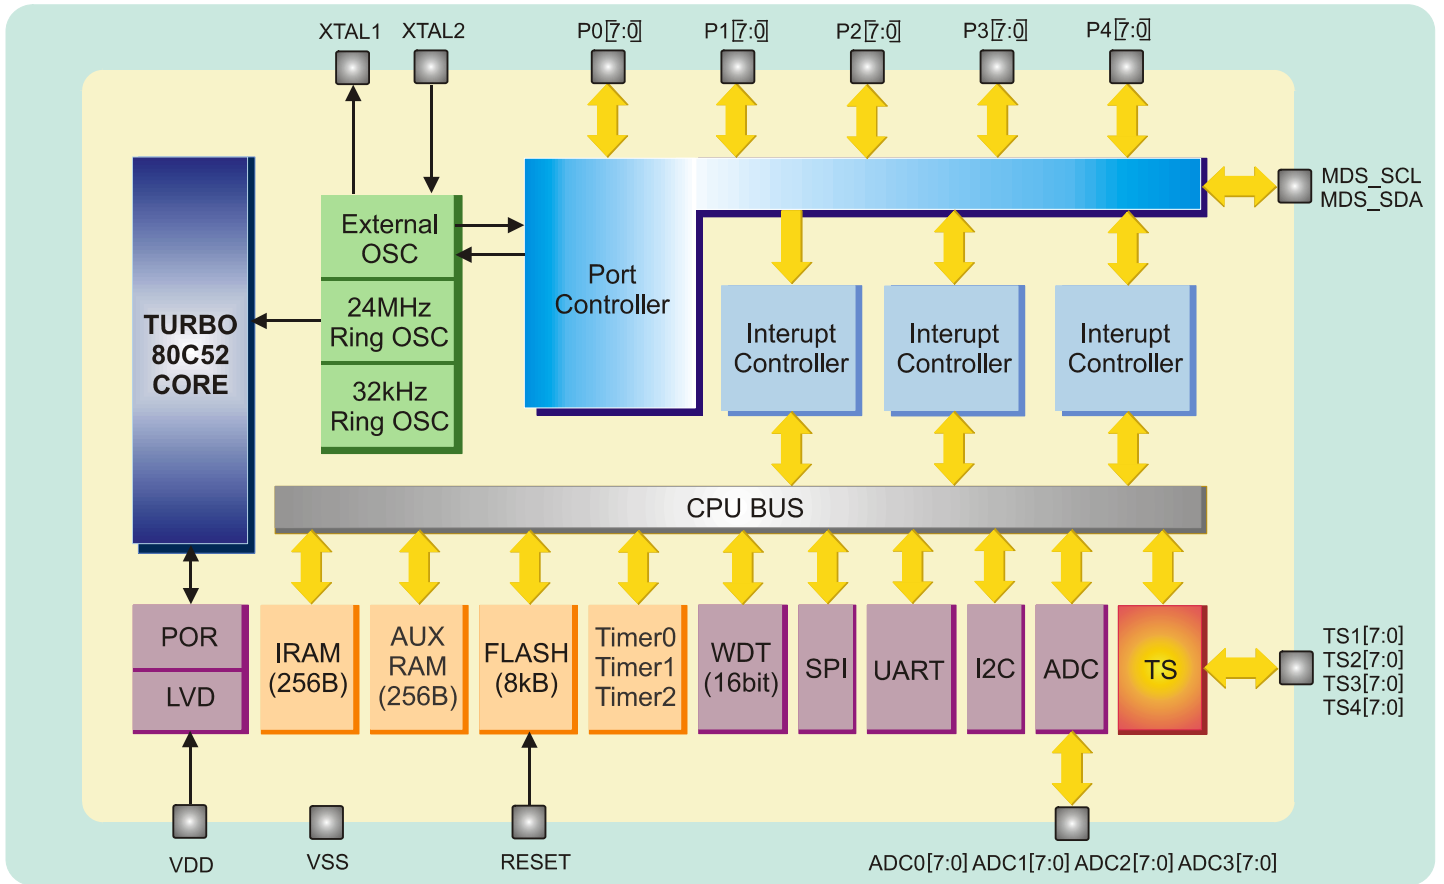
XTAL1 XTAL2 P0[7:0] P1[7:0] P2[7:0] P3[7:0] P4[7:0]

MDS_SCL
MDS_SDA

TURBO
80C52
CORE

External OSC

24MHz Ring OSC

32kHz Ring OSC

Port Controller

Interupt Controller

Interupt Controller

Interupt Controller

CPU BUS

POR

LVD

IRAM (256B)

AUX RAM (256B)

FLASH (8kB)

Timer0 Timer1 Timer2

WDT (16bit)

SPI

UART

I2C

ADC

TS

TS1[7:0]
TS2[7:0]
TS3[7:0]
TS4[7:0]

VDD VSS RESET

ADC0[7:0] ADC1[7:0] ADC2[7:0] ADC3[7:0]